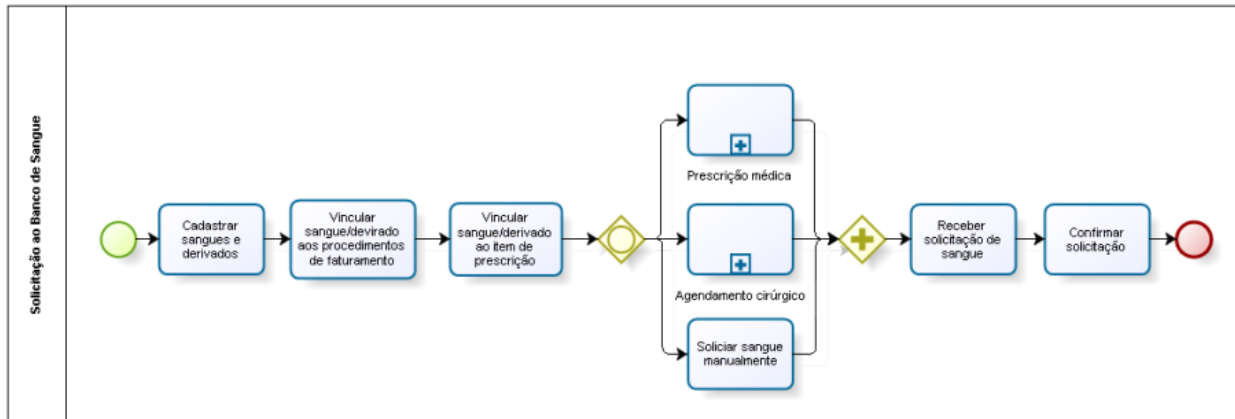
Solicitação ao Banco de Sangue

Cadastrar sangues e derivados

Vincular sangue/devirado aos procedimentos de faturamento

Vincular sangue/derivado ao item de prescrição

Prescrição médica

Agendamento cirúrgico

Soliciar sangue manualmente

Receber solicitação de sangue

Confirmar solicitação